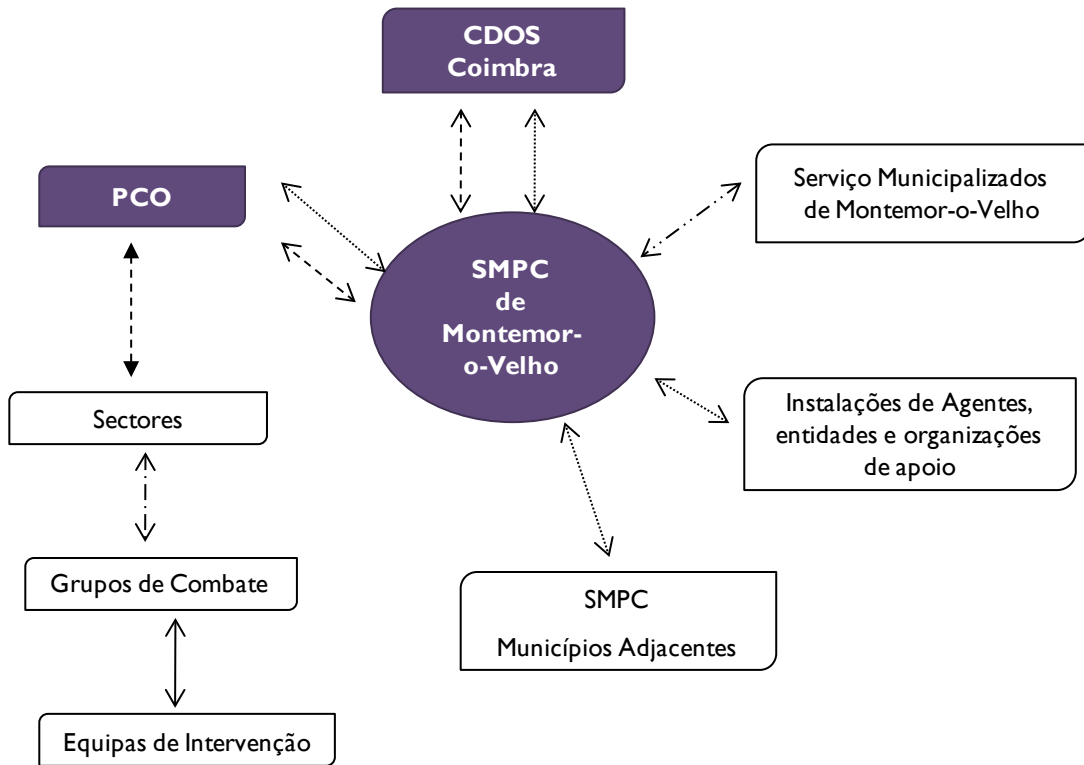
CDOS
Coimbra

PCO

Serviço Municipalizados de Montemor-o-Velho

SMPC de Montemor-o-Velho

Sectores

Instalações de Agentes, entidades e organizações de apoio

Grupos de Combate

SMPC

Municípios Adjacentes

Equipas de Intervenção